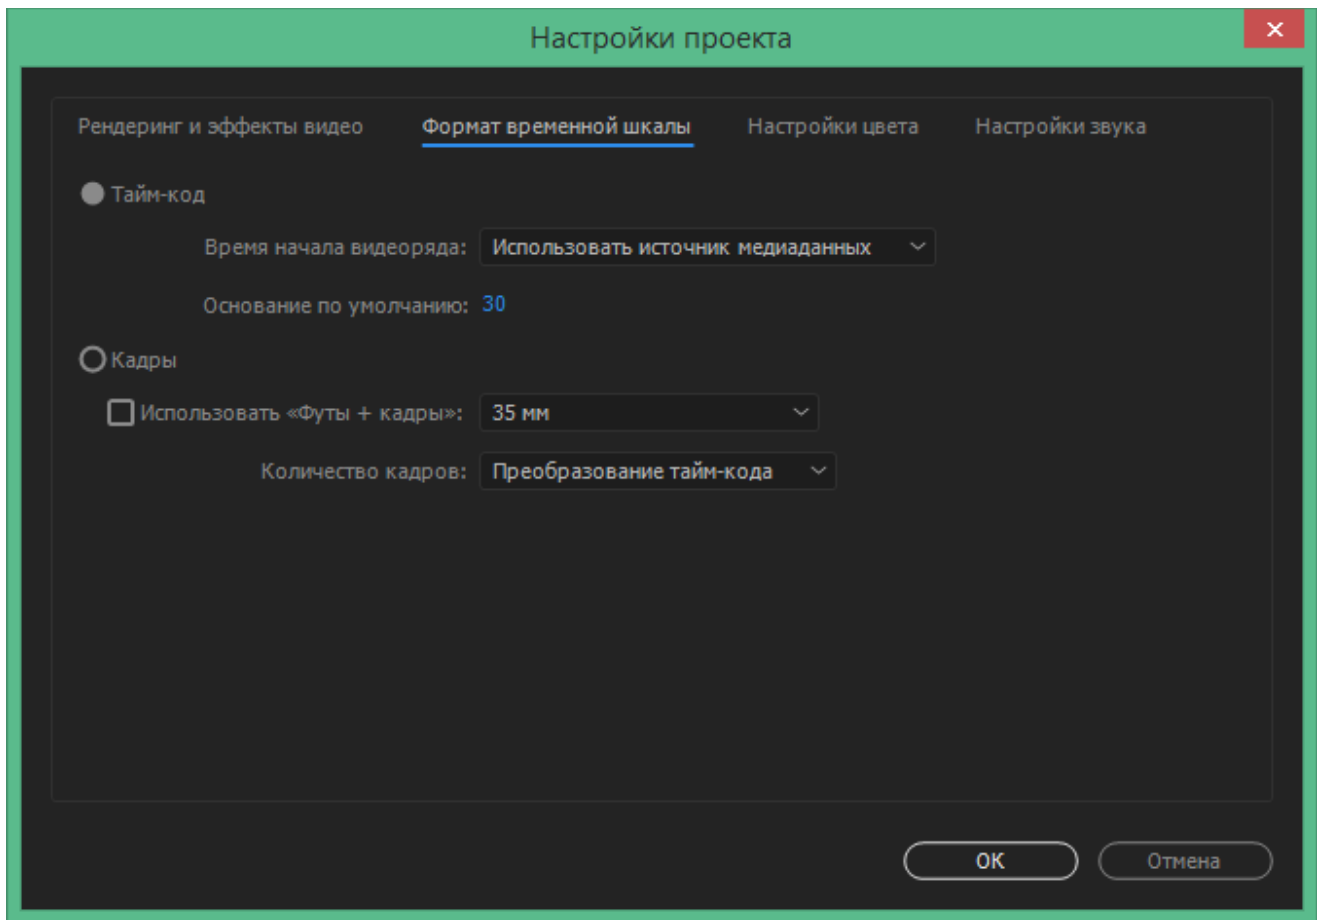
Настройки проекта

×

Рендеринг и эффекты видео | Формат временной шкалы | Настройки цвета | Настройки звука

Тайм-код

Время начала видеоряда: Использовать источник медиаданных

Основание по умолчанию: 30

Кадры

Использовать «Футы + кадры»: 35 мм

Количество кадров: Преобразование тайм-кода

ОК

Отмена